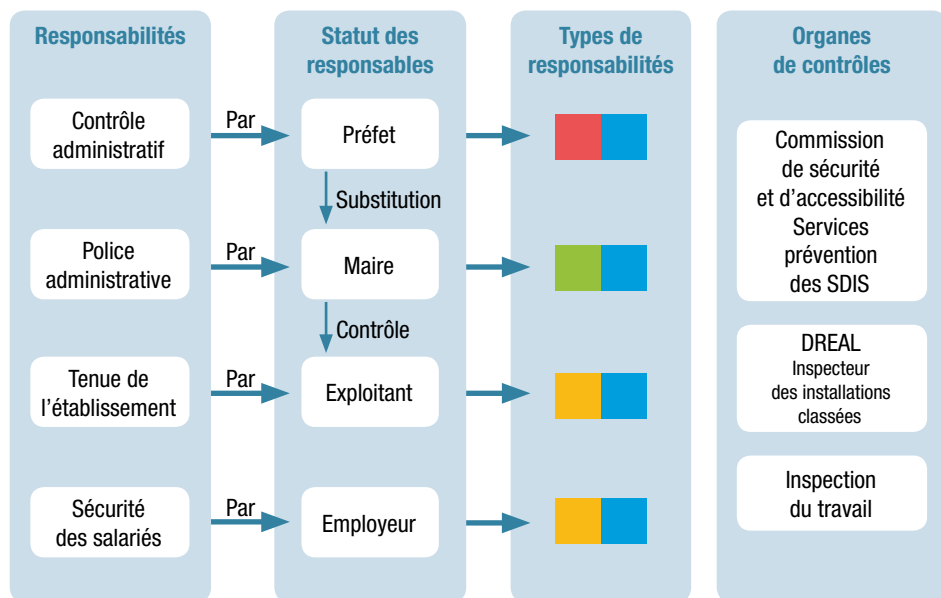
Responsabilités

Contrôle administratif

Police administrative

Tenue de l'établissement

Sécurité des salariés

Par

Par

Par

Par

Statut des responsables

Préfet

Substitution

Maire

Contrôle

Exploitant

Employeur

Types de responsabilités

Organes de contrôles

Commission de sécurité et d'accessibilité Services prévention des SDIS

DREAL
Inspecteur des installations classées

Inspection du travail